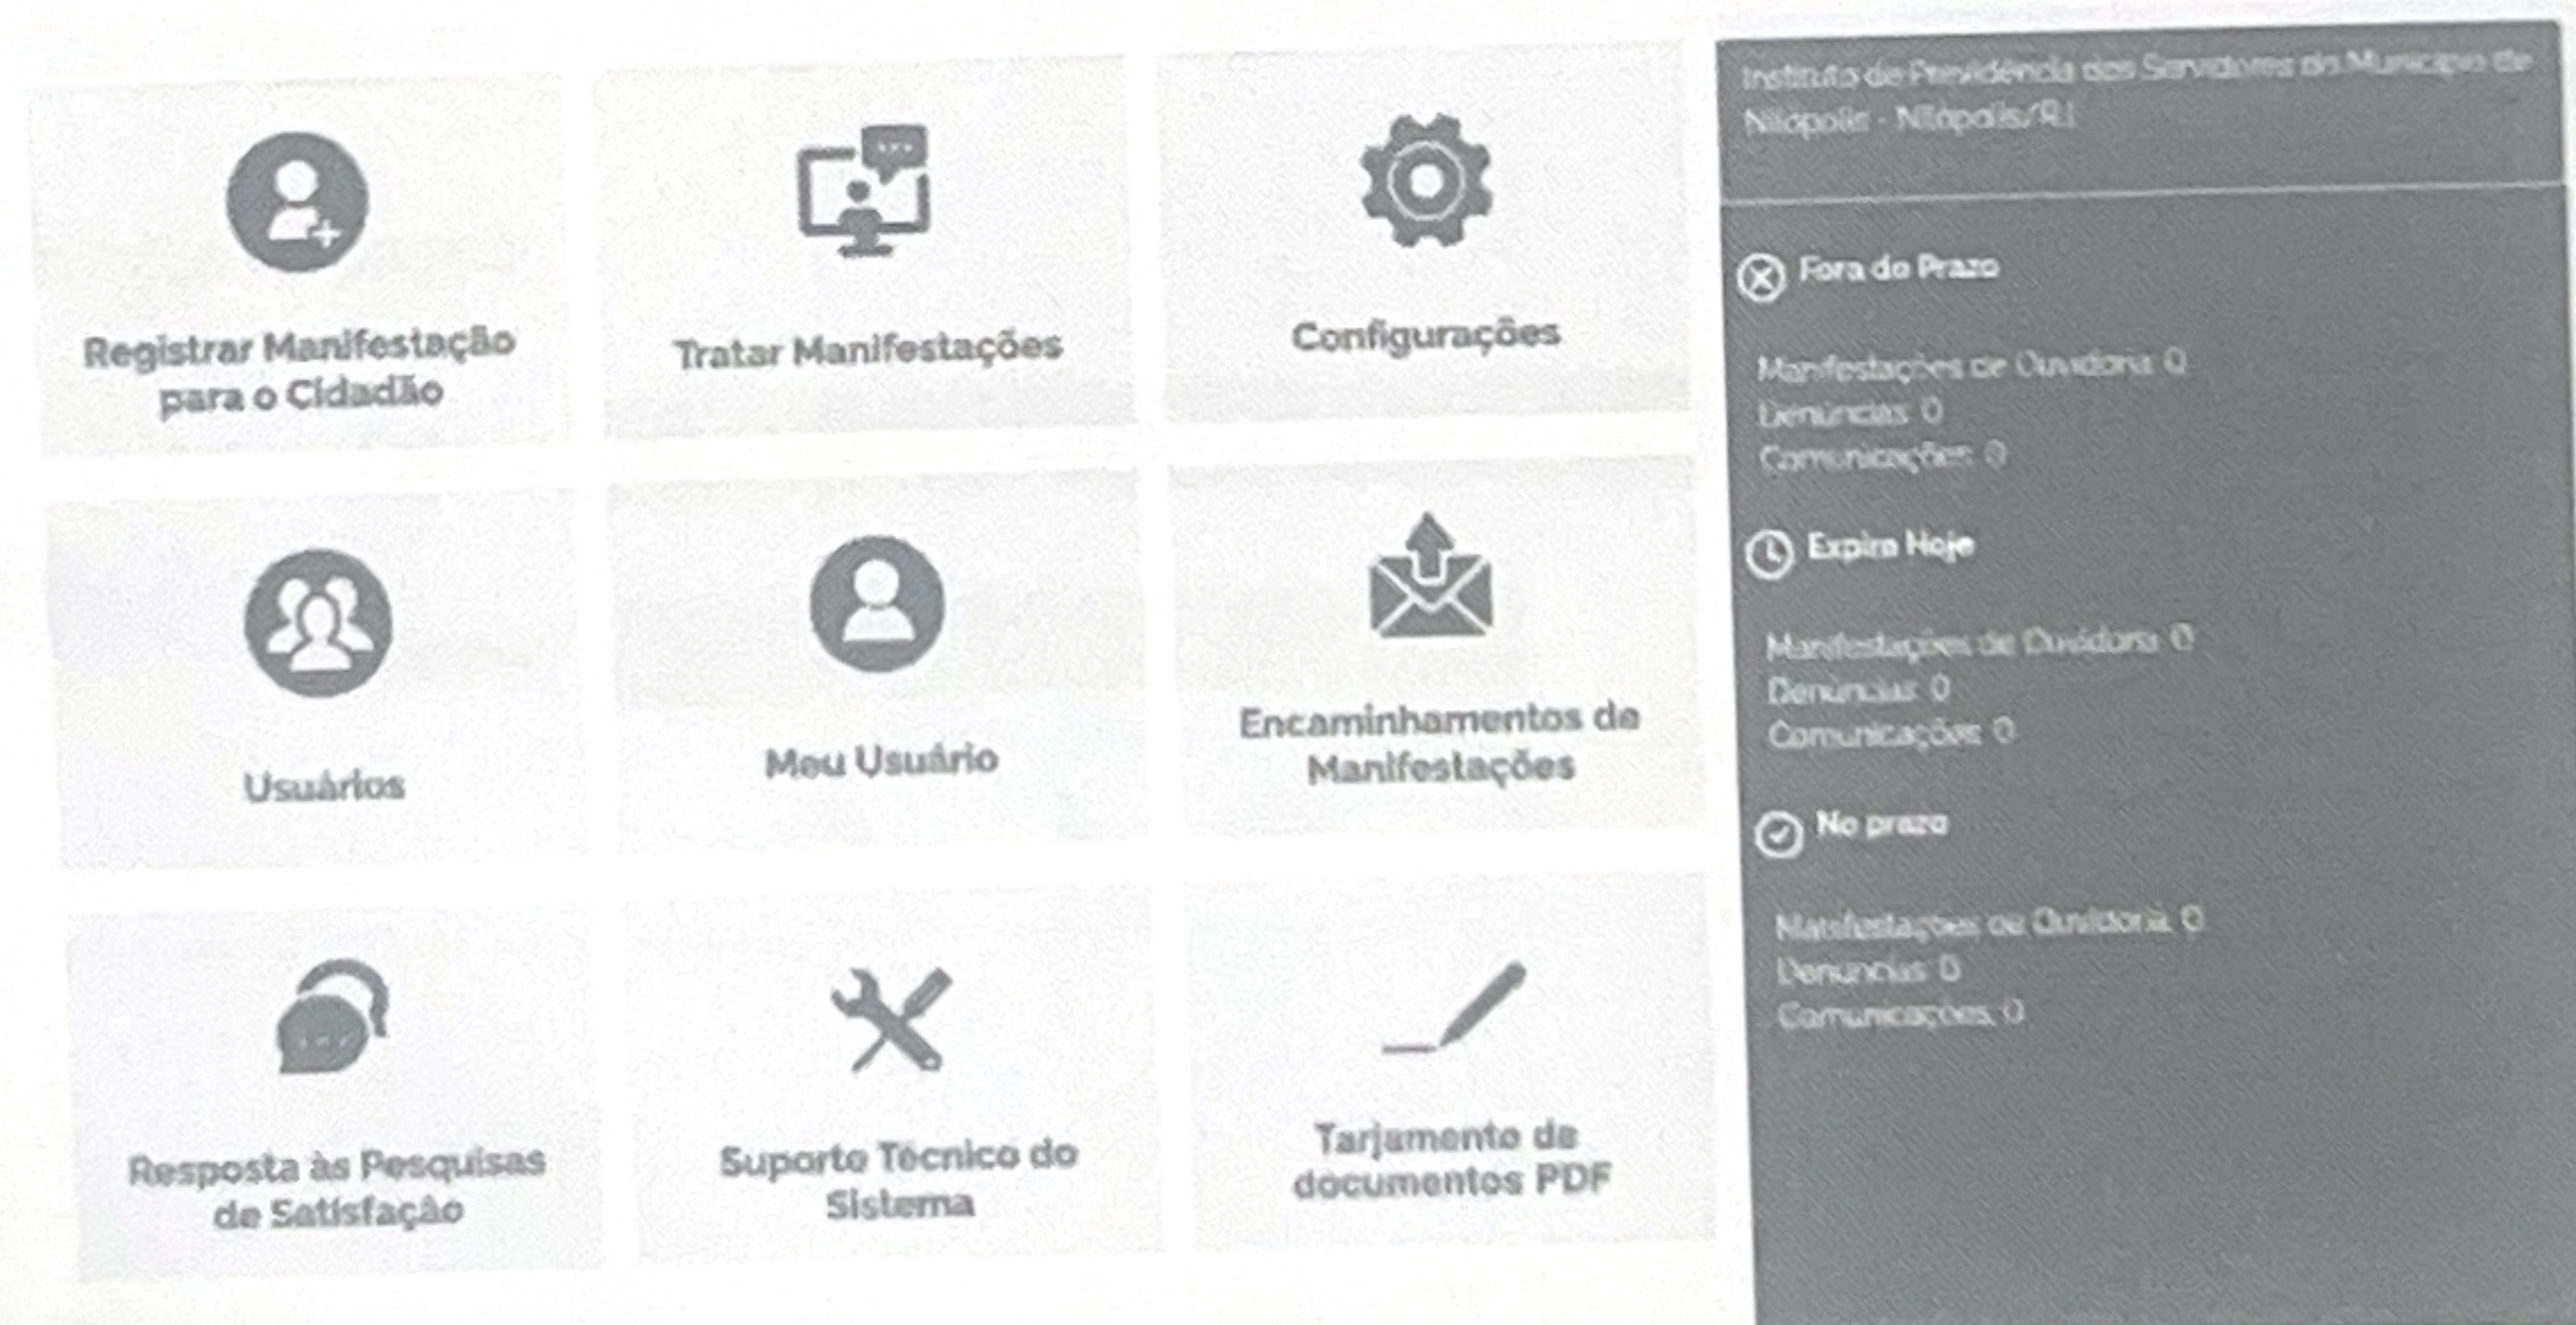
Registrar Manifestação para o Cidadão

Tratar Manifestações

Configurações

Usuários

Meu Usuário

Encaminhamentos de Manifestações

Resposta às Pesquisas de Satisfação

Suporte Técnico do Sistema

Tarjamento de documentos PDF

Instituto de Previdência dos Servidores do Município de Nilópolis - Nilópolis/RJ

Fora do Prazo

Manifestações de Ouvidoria: 0
Denúncias: 0
Comunicações: 0

Expira Hoje

Manifestações de Ouvidoria: 0
Denúncias: 0
Comunicações: 0

No prazo

Manifestações de Ouvidoria: 0
Denúncias: 0
Comunicações: 0